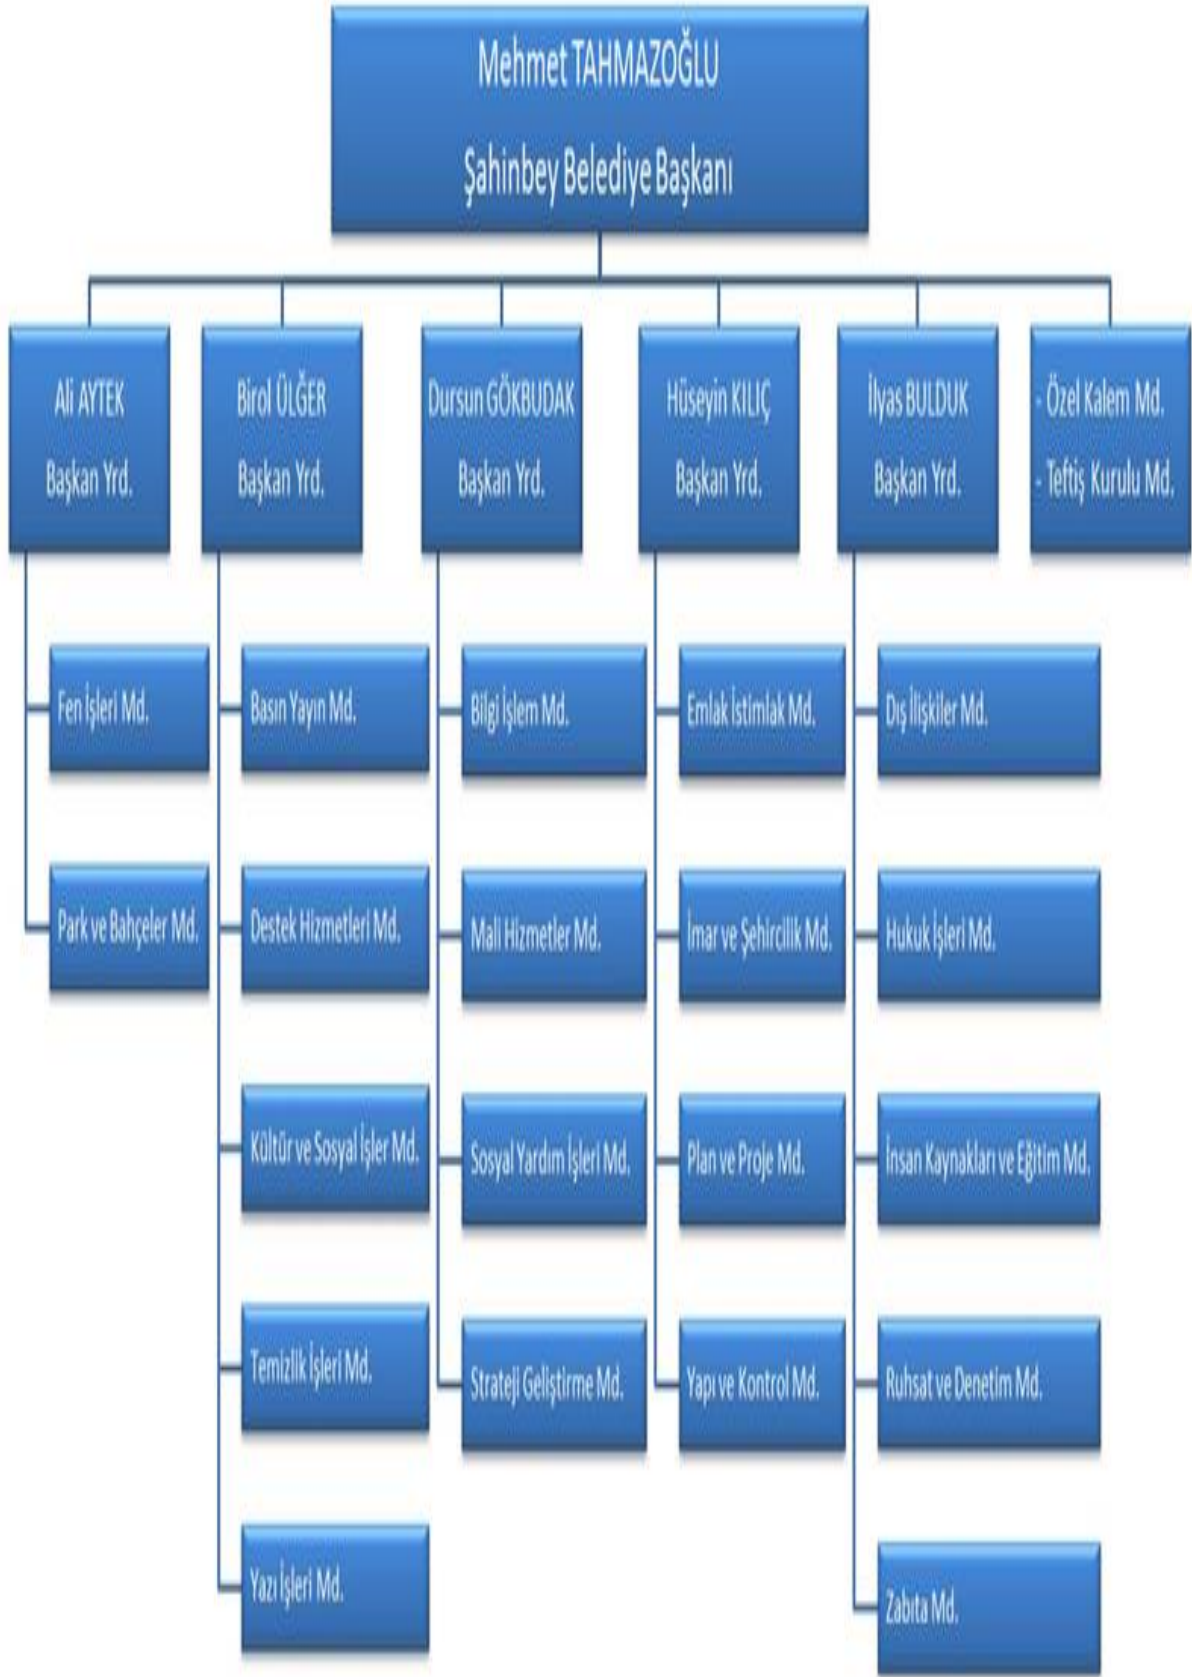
Mehmet TAHMAZOĞLU
Şahinbey Belediye Başkanı

Ali AYTEK
Başkan Yrd.

Fen İşleri Md.

Park ve Bahçeler Md.

Birol ÜLĞER
Başkan Yrd.

Basın Yayın Md.

Destek Hizmetleri Md.

Kültür ve Sosyal İşler Md.

Temizlik İşleri Md.

Yazı İşleri Md.

Dursun GÖKBUDAK
Başkan Yrd.

Bilgi İşlem Md.

Mali Hizmetler Md.

Sosyal Yardım İşleri Md.

Strateji Geliştirme Md.

Hüseyin KILIÇ
Başkan Yrd.

Emlak İstimlak Md.

İmar ve Şehircilik Md.

Plan ve Proje Md.

Yapı ve Kontrol Md.

İlyas BULDUK
Başkan Yrd.

Dış İlişkiler Md.

Hukuk İşleri Md.

İnsan Kaynakları ve Eğitim Md.

Ruhsat ve Denetim Md.

Zabıta Md.

- Özel Kalem Md.
- Teftiş Kurulu Md.